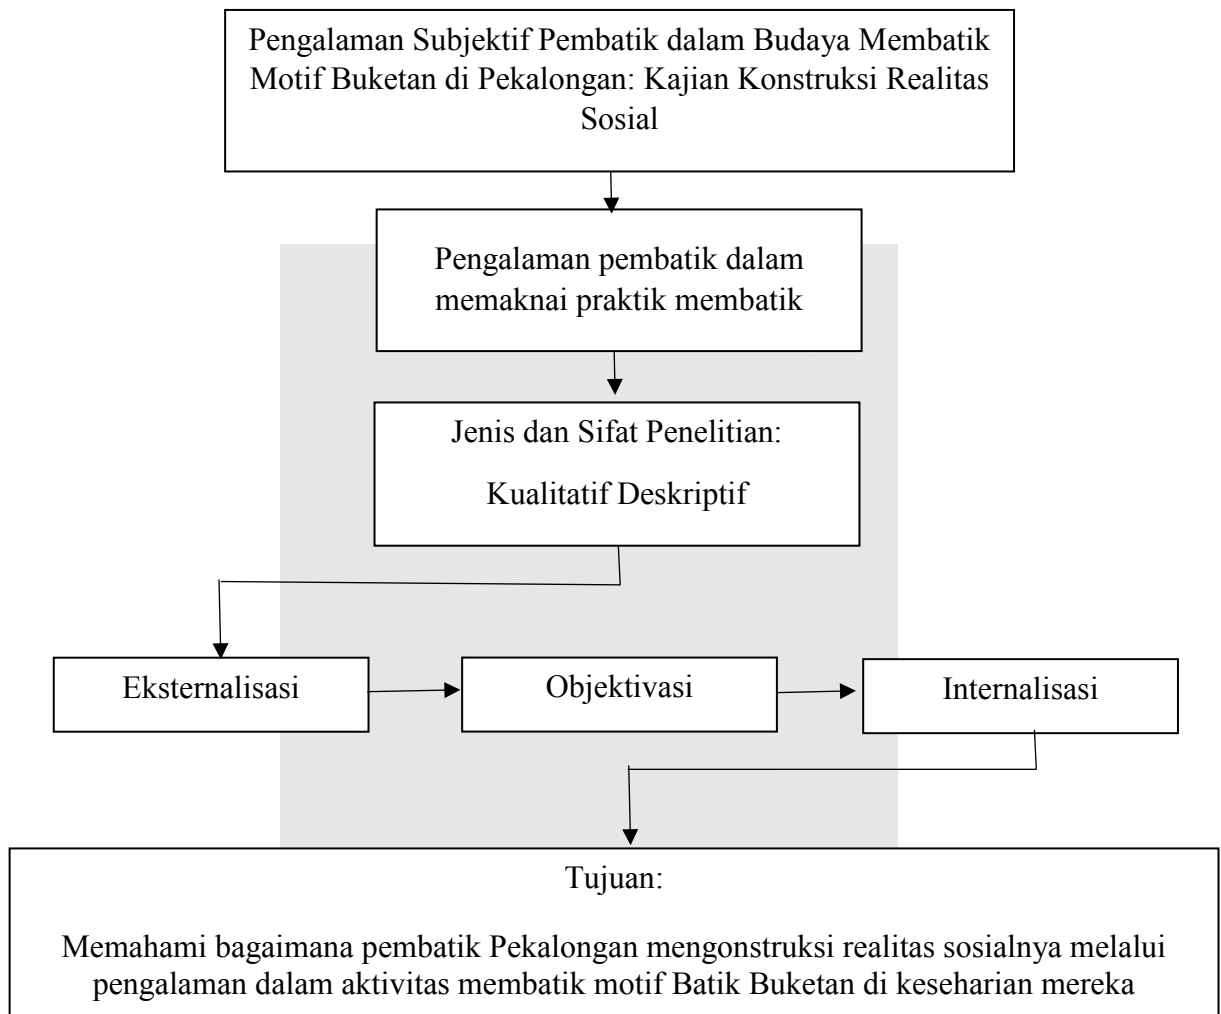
Pengalaman Subjektif Pembatik dalam Budaya Membatik Motif Buketan di Pekalongan: Kajian Konstruksi Realitas Sosial

Pengalaman pembatik dalam memaknai praktik membatik

Jenis dan Sifat Penelitian:

Kualitatif Deskriptif

Eksternalisasi

Objektivasi

Internalisasi

Tujuan:

Memahami bagaimana pembatik Pekalongan mengonstruksi realitas sosialnya melalui pengalaman dalam aktivitas membatik motif Batik Buketan di keseharian mereka